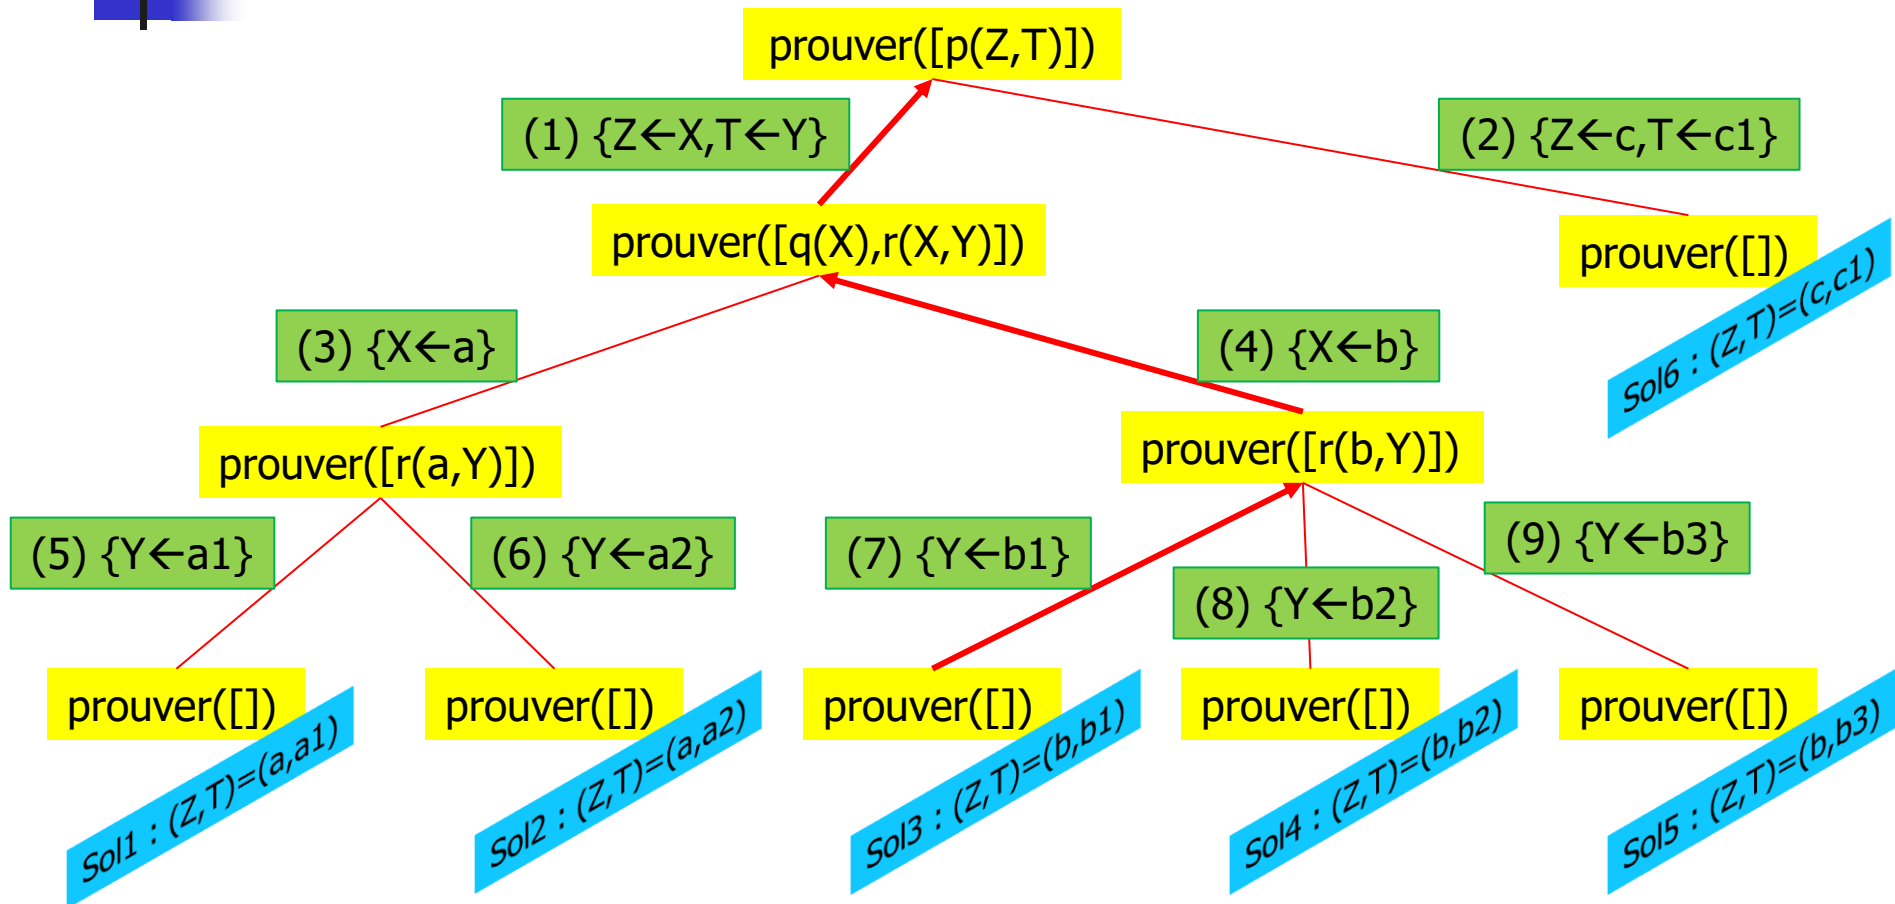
prouver([p(Z,T)])

(1) {Z←X,T←Y}

(2) {Z←c,T←c1}

prouver([q(X),r(X,Y)])

prouver([])

Sol6 : (Z,T)=(c,c1)

(3) {X←a}

(4) {X←b}

prouver([r(a,Y)])

prouver([r(b,Y)])

(5) {Y←a1}

(6) {Y←a2}

(7) {Y←b1}

(9) {Y←b3}

(8) {Y←b2}

prouver([])

prouver([])

prouver([])

prouver([])

prouver([])

Sol1 : (Z,T)=(a,a1)

Sol2 : (Z,T)=(a,a2)

Sol3 : (Z,T)=(b,b1)

Sol4 : (Z,T)=(b,b2)

Sol5 : (Z,T)=(b,b3)